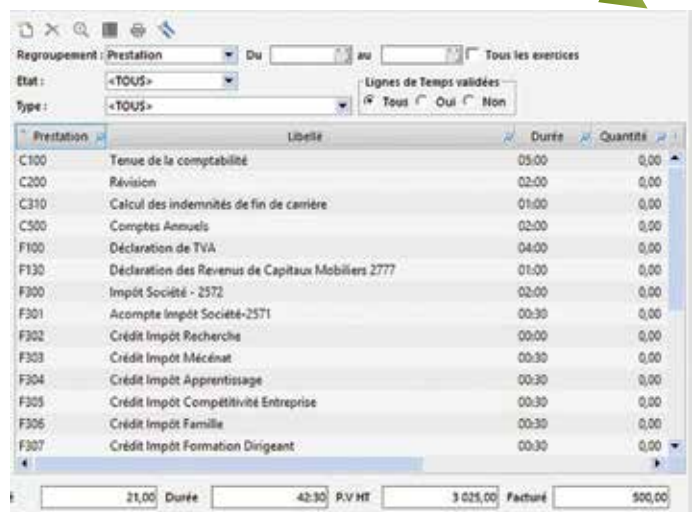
Regroupement : Prestation Du au Tous les exercices
Etat : <TOUS>
Type : <TOUS>
Lignes de Temps validées
Tous Oui Non

| Prestation | Libelle | Durée | Quantité |
|---|---|---|---|
| C100 | Tenue de la comptabilité | 05:00 | 0,00 |
| C200 | Révision | 02:00 | 0,00 |
| C310 | Calcul des indemnités de fin de carrière | 01:00 | 0,00 |
| C500 | Comptes Annuels | 02:00 | 0,00 |
| F100 | Déclaration de TVA | 04:00 | 0,00 |
| F130 | Déclaration des Revenus de Capitaux Mobiliers 2777 | 01:00 | 0,00 |
| F300 | Impôt Société - 2572 | 02:00 | 0,00 |
| F301 | Acompte Impôt Société-2571 | 00:30 | 0,00 |
| F302 | Crédit Impôt Recherche | 00:00 | 0,00 |
| F303 | Crédit Impôt Mécénat | 00:30 | 0,00 |
| F304 | Crédit Impôt Apprentissage | 00:30 | 0,00 |
| F305 | Crédit Impôt Compétitivité Entreprise | 00:30 | 0,00 |
| F306 | Crédit Impôt Famille | 00:30 | 0,00 |
| F307 | Crédit Impôt Formation Dirigeant | 00:30 | 0,00 |

21,00 Durée 42:30 P.V HT 3 025,00 Facturé 500,00